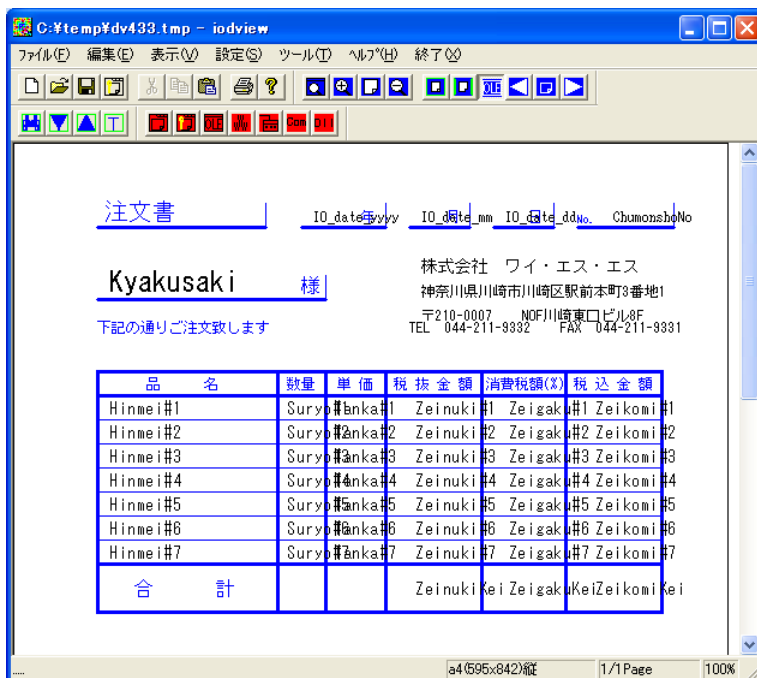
C:¥temp¥dv433.tmp - iodview

ﾌｧｲﾙ(F) 編集(E) 表示(V) 設定(S) ツール(T) ﾍﾙﾌﾟ(H) 終了(X)

Com Oil

注文書 IO_date年yyy IO_date_mm IO_date_ddNo. ChumonshoNo

Kyakusaki 様

株式会社 ワイ・エス・エス
神奈川県川崎市川崎区駅前本町3番地1
〒210-0007 NOF川崎東口ビル8F
TEL 044-211-9332 FAX 044-211-9331

下記の通りご注文致します

| 品 名 | 数量 | 単 価 | 税 抜 金 額 | 消費税額(%) | 税 込 金 額 |
|---|---|---|---|---|---|
| Hinmei#1 | Suryo#1 | Tanka#1 | Zeinuki#1 | Zeigaku#1 | Zeikomi#1 |
| Hinmei#2 | Suryo#2 | Tanka#2 | Zeinuki#2 | Zeigaku#2 | Zeikomi#2 |
| Hinmei#3 | Suryo#3 | Tanka#3 | Zeinuki#3 | Zeigaku#3 | Zeikomi#3 |
| Hinmei#4 | Suryo#4 | Tanka#4 | Zeinuki#4 | Zeigaku#4 | Zeikomi#4 |
| Hinmei#5 | Suryo#5 | Tanka#5 | Zeinuki#5 | Zeigaku#5 | Zeikomi#5 |
| Hinmei#6 | Suryo#6 | Tanka#6 | Zeinuki#6 | Zeigaku#6 | Zeikomi#6 |
| Hinmei#7 | Suryo#7 | Tanka#7 | Zeinuki#7 | Zeigaku#7 | Zeikomi#7 |
| 合 計 | | | ZeinukiKei | ZeigakuKei | ZeikomiKei |

a4(595x842)縦 1/1Page 100%